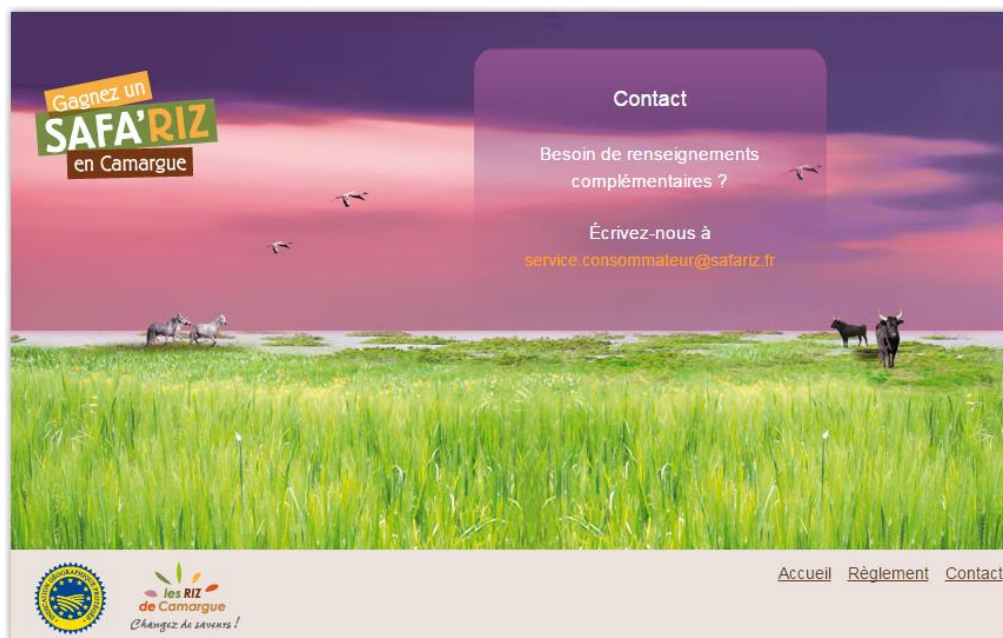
Gagnez un
SAFA'RIZ
en Camargue

Contact

Besoin de renseignements complémentaires ?

Écrivez-nous à
service.consommateur@safariz.fr

INDICATION GÉOGRAPHIQUE PROTÉGÉE

les RIZ de Camargue
Changez de saveurs !

Accueil Règlement Contact